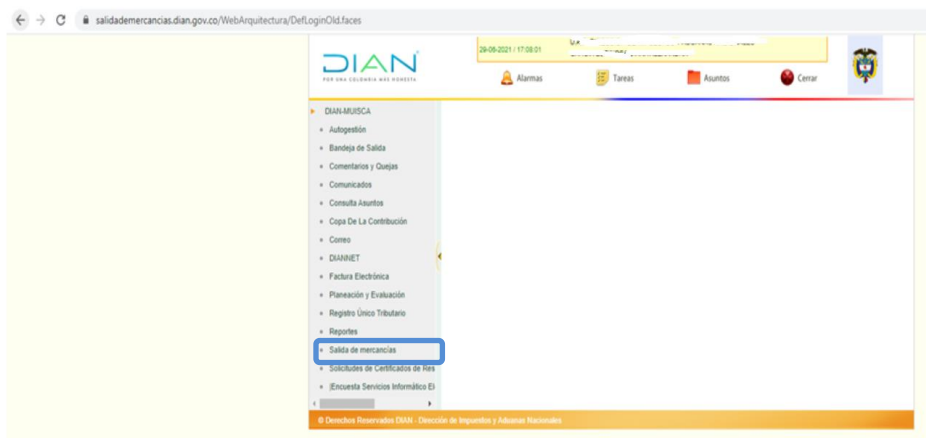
salidademercancias.dian.gov.co/WebArquitectura/DefLoginOld.faces

DIAN
POR UNA COLOMBIA MÁS HONESTA

29-06-2021 / 17:08:01

U.A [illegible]

Alarmas
Tareas
Asuntos
Cerrar

DIAN-MUISCA
Autogestión
Bandeja de Salida
Comentarios y Quejas
Comunicados
Consulta Asuntos
Copa De La Contribución
Correo
DIANNET
Factura Electrónica
Planeación y Evaluación
Registro Único Tributario
Reportes
Salida de mercancías
Solicitudes de Certificados de Res
¡Encuesta Servicios Informático El

© Derechos Reservados DIAN - Dirección de Impuestos y Aduanas Nacionales